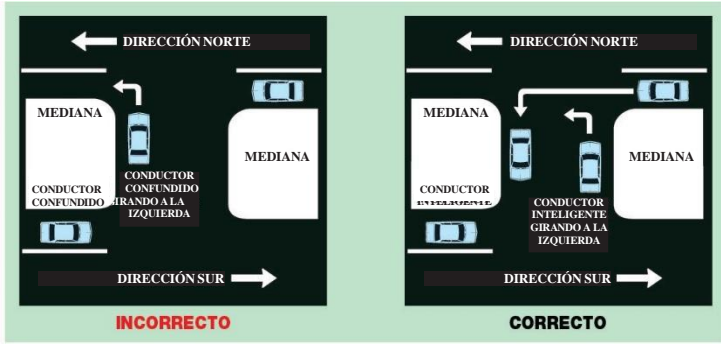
DIRECCIÓN NORTE

MEDIANA

MEDIANA

CONDUCTOR CONFUNDIDO

CONDUCTOR CONFUNDIDO GIRANDO A LA IZQUIERDA

DIRECCIÓN SUR

INCORRECTO

DIRECCIÓN NORTE

MEDIANA

MEDIANA

CONDUCTOR INTELIGENTE

CONDUCTOR INTELIGENTE GIRANDO A LA IZQUIERDA

DIRECCIÓN SUR

CORRECTO